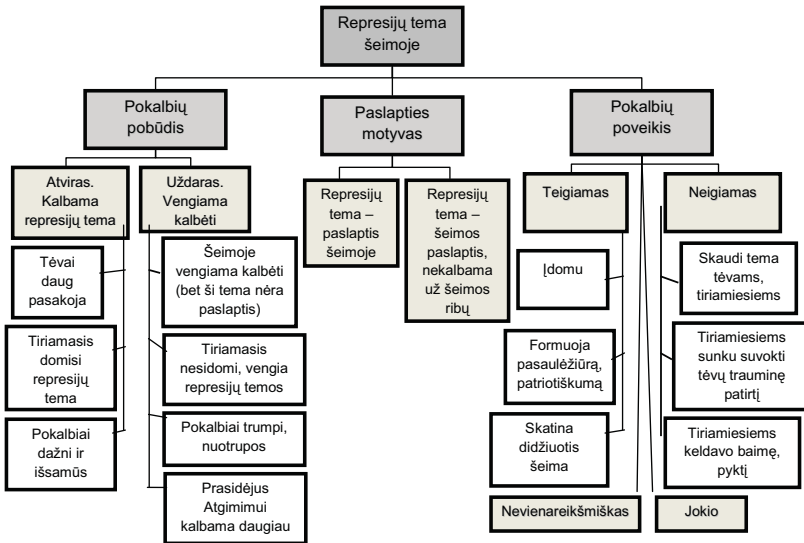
Represijų tema šeimoje

Pokalbių pobūdis

Paslapties motyvas

Pokalbių poveikis

Atviras. Kalbama represijų tema

Uždaras. Vengiama kalbėti

Represijų tema – paslaptis šeimoje

Represijų tema – šeimos paslaptis, nekalbama už šeimos ribų

Teigiamas

Neigiamas

Tėvai daug pasakoja

Tiriamasis domisi represijų tema

Pokalbiai dažni ir išsamūs

Šeimoje vengiama kalbėti (bet ši tema nėra paslaptis)

Tiriamasis nesidomi, vengia represijų temos

Pokalbiai trumpi, nuotrupos

Prasidėjus Atgimimui kalbama daugiau

Įdomu

Formuoja pasaulėžiūrą, patriotiškumą

Skatina didžiuotis šeima

Skaudi tema tėvams, tiriamiesiems

Tiriamiesiems sunku suvokti tėvų trauminę patirtį

Tiriamiesiems keldavo baimę, pyktį

Nevienareikšmiškas

Jokio